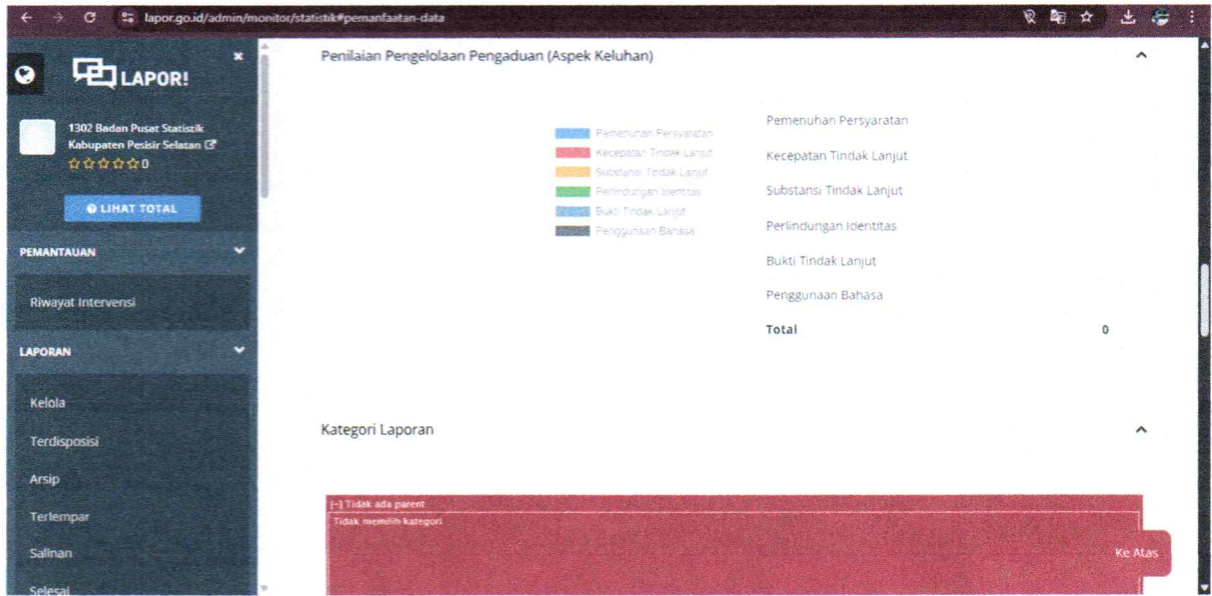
lapor.go.id/admin/monitor/statistik#pemanfaatan-data

LAPOR!

1302 Badan Pusat Statistik Kabupaten Pesisir Selatan

☆☆☆☆☆0

LIHAT TOTAL

PEMANTAUAN

Riwayat Intervensi

LAPORAN

Kelola

Terdisposisi

Arsip

Terlempar

Salinan

Selesai

Penilaian Pengelolaan Pengaduan (Aspek Keluhan)

Pemenuhan Persyaratan
Kecepatan Tindak Lanjut
Substansi Tindak Lanjut
Perlindungan Identitas
Bukti Tindak Lanjut
Penggunaan Bahasa

| | |
|---|---|
| Pemenuhan Persyaratan | |
| Kecepatan Tindak Lanjut | |
| Substansi Tindak Lanjut | |
| Perlindungan Identitas | |
| Bukti Tindak Lanjut | |
| Penggunaan Bahasa | |
| Total | 0 |

Kategori Laporan

[-] Tidak ada parent
Tidak memilih kategori

Ke Atas